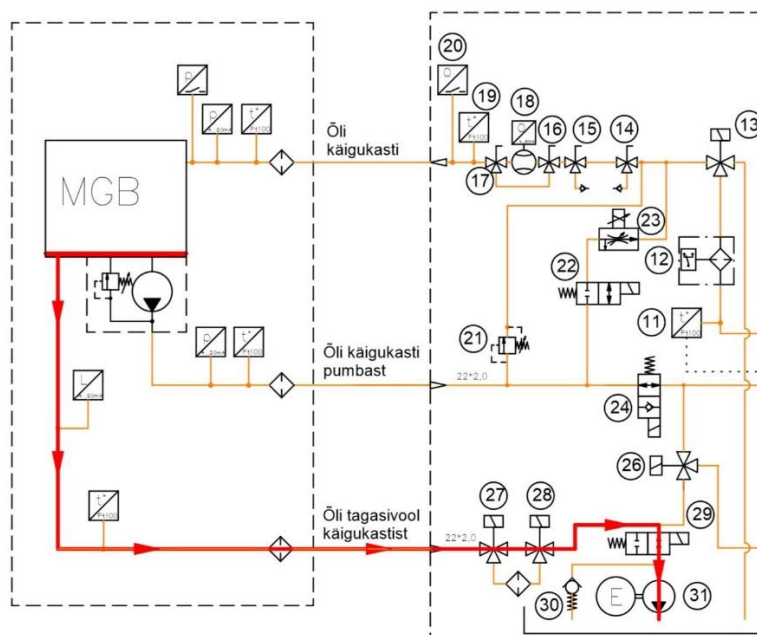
MGB

P

P
4-20mA

t°
Pt100

Õli
käigukasti

P
4-20mA

t°
Pt100

Õli käigukasti
pumbast

L
4-20mA

t°
Pt100

Õli tagasivool
käigukastist

22*2,0

22*2,0

20
19
t°
Pt100
18
16
15
14
13
17
23
12
22
11
t°
Pt100
21
24
26
27
28
29
30
E
31